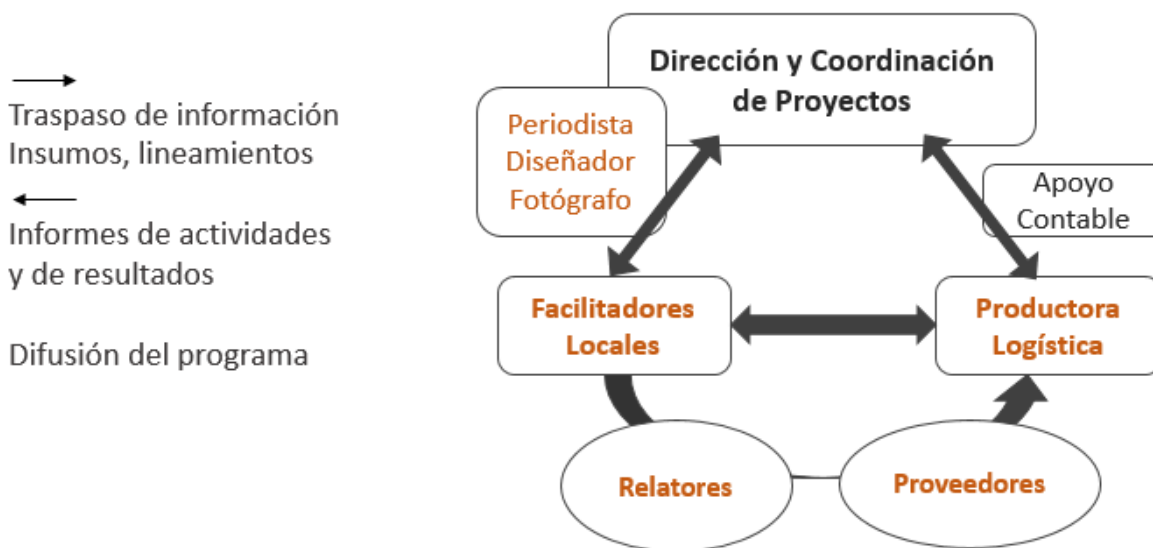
Traspaso de información
Insumos, lineamientos

Informes de actividades
y de resultados

Difusión del programa

Dirección y Coordinación de Proyectos

Periodista
Diseñador
Fotógrafo

Apoyo
Contable

Facilitadores Locales

Productora Logística

Relatores

Proveedores